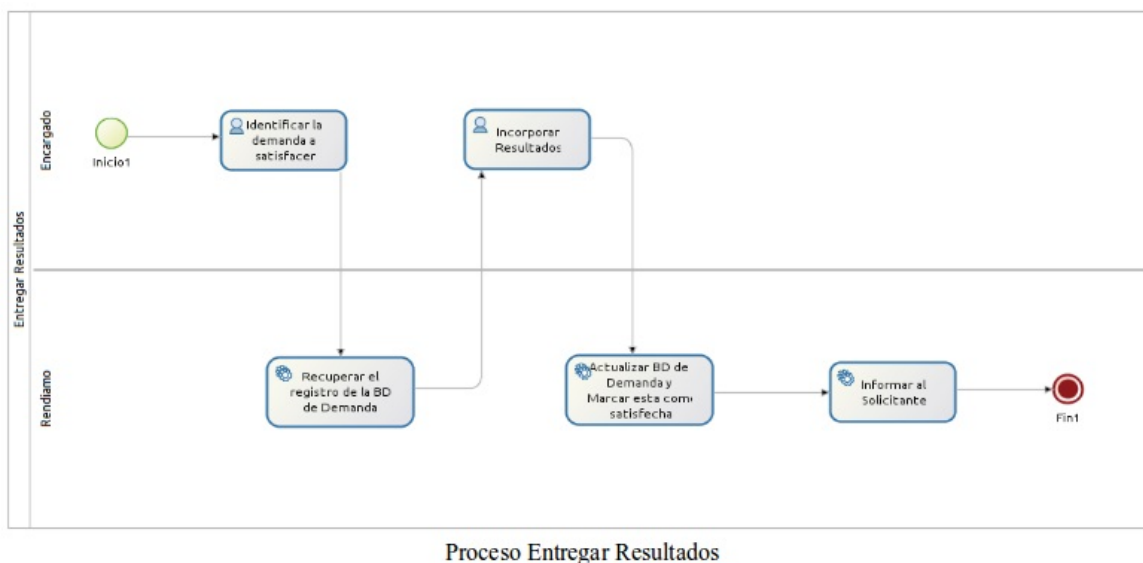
Entregar Resultados

Encargado

Inicio1

Identificar la demanda a satisfacer

Incorporar Resultados

Rendiamo

Recuperar el registro de la BD de Demanda

Actualizar BD de Demanda y Marcar esta com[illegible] satisfecha

Informar al Solicitante

Fin1

Proceso Entregar Resultados